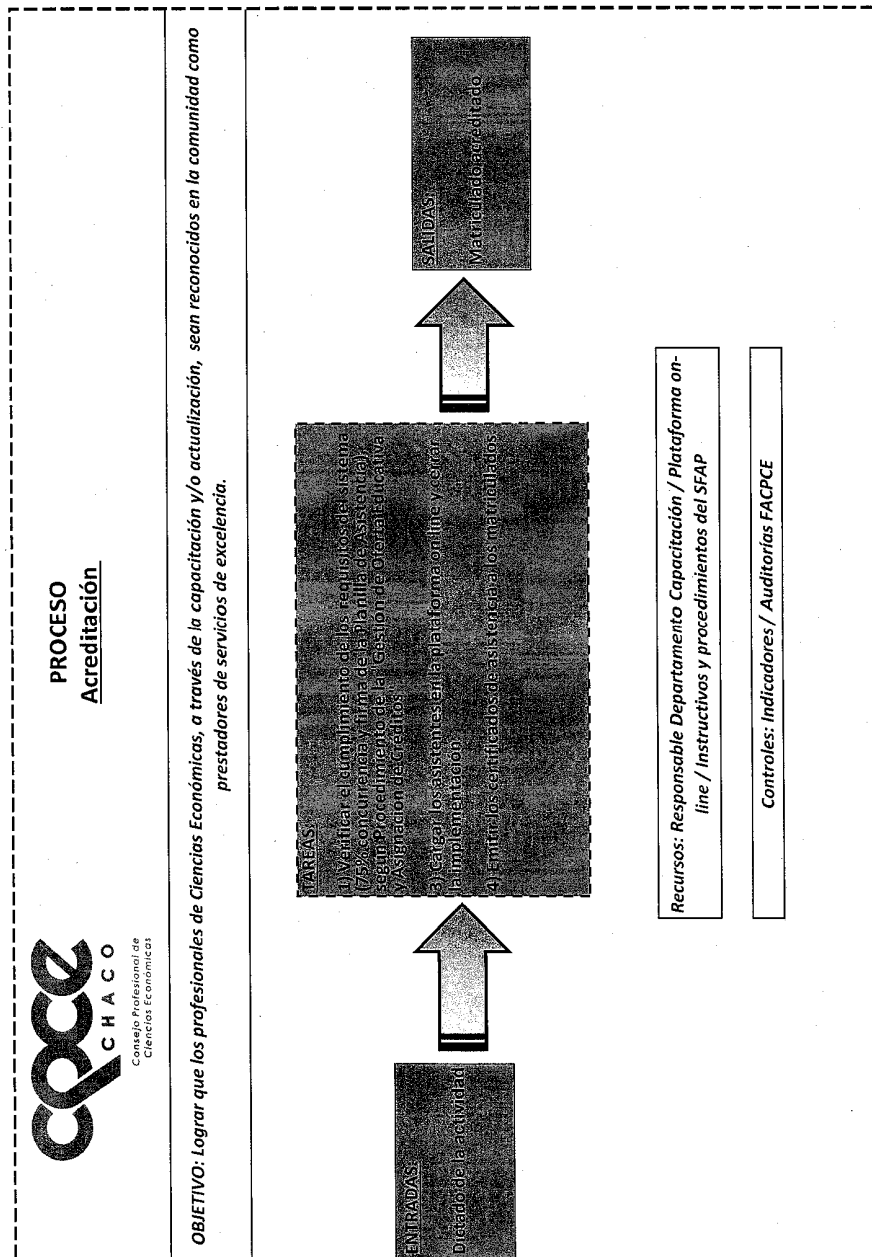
cpce
CHACO
Consejo Profesional de Ciencias Económicas

PROCESO
Acreditación

OBJETIVO: Lograr que los profesionales de Ciencias Económicas, a través de la capacitación y/o actualización, sean reconocidos en la comunidad como prestadores de servicios de excelencia.

ENTRADAS:
Dictado de la actividad

TAREAS:
1) Verificar el cumplimiento de los requisitos del sistema (75% concurrencia y firma de la planilla de asistencia) según Procedimiento de la Gestión de Oferta Educativa y Asignación de Créditos
3) Cargar los asistentes en la plataforma on line y cerrar la implementación
4) Emitir los certificados de asistencia a los matriculados

SALIDAS:
Matriculado acreditado

Recursos: Responsable Departamento Capacitación / Plataforma on-line / Instructivos y procedimientos del SFAP

Controles: Indicadores / Auditorías FACPCE